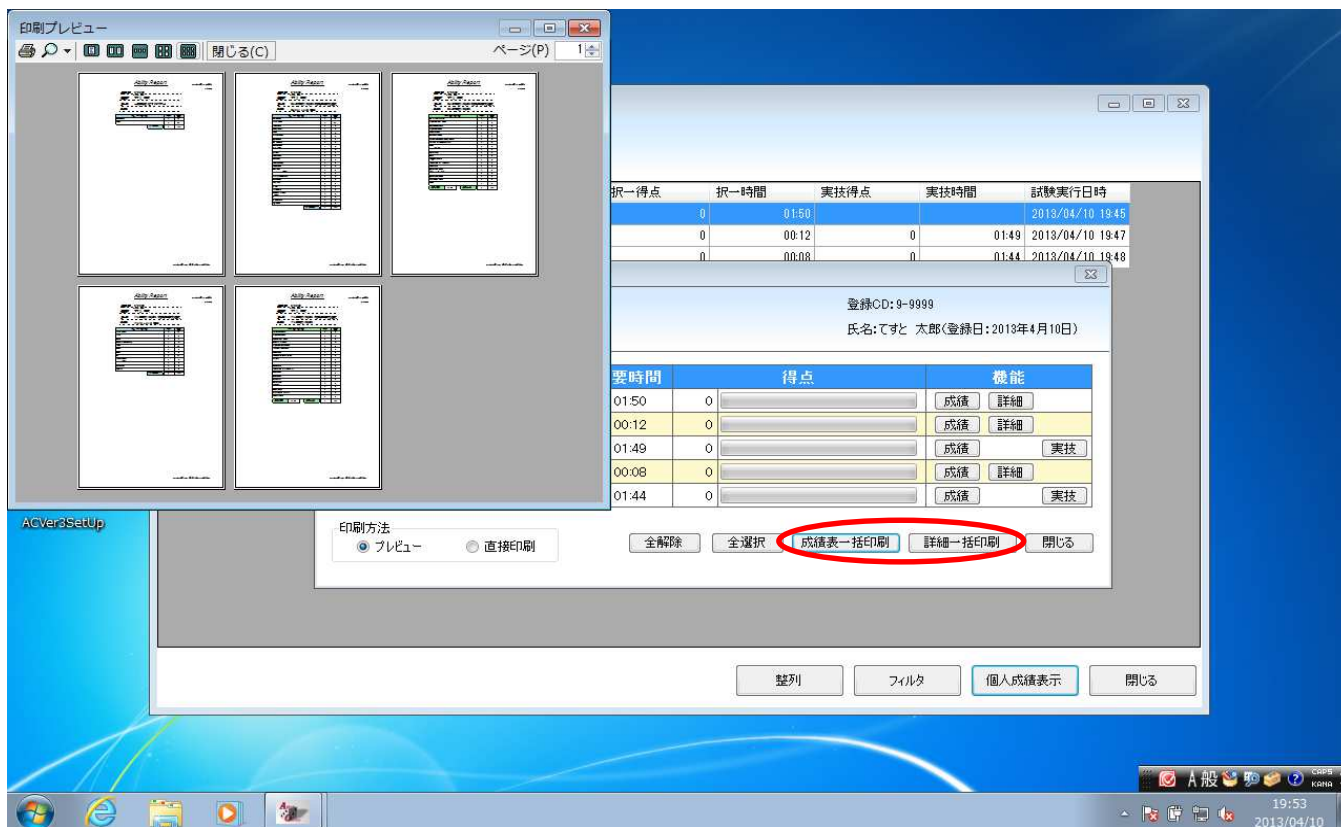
印刷プレビュー

閉じる(C)

ページ(P) 1

Ability Report

Ability Report

Ability Report

Ability Report

Ability Report

| 択一得点 | 択一時間 | 実技得点 | 実技時間 | 試験実行日時 |
|---|---|---|---|---|
| 0 | 01:50 | | | 2013/04/10 19:45 |
| 0 | 00:12 | 0 | 01:49 | 2013/04/10 19:47 |
| 0 | 00:08 | 0 | 01:44 | 2013/04/10 19:48 |

登録CD: 9-9999

氏名:てすと 太郎(登録日:2013年4月10日)

| 要時間 | | 得点 | 機能 | |
|---|---|---|---|---|
| 01:50 | 0 | | 成績 詳細 | |
| 00:12 | 0 | | 成績 詳細 | |
| 01:49 | 0 | | 成績 | 実技 |
| 00:08 | 0 | | 成績 詳細 | |
| 01:44 | 0 | | 成績 | 実技 |

印刷方法
プレビュー 直接印刷

全解除 全選択 成績表一括印刷 詳細一括印刷 閉じる

ACVer3SetUp

整列 フィルタ 個人成績表示 閉じる

A 般

CAPS KANA

19:53
2013/04/10